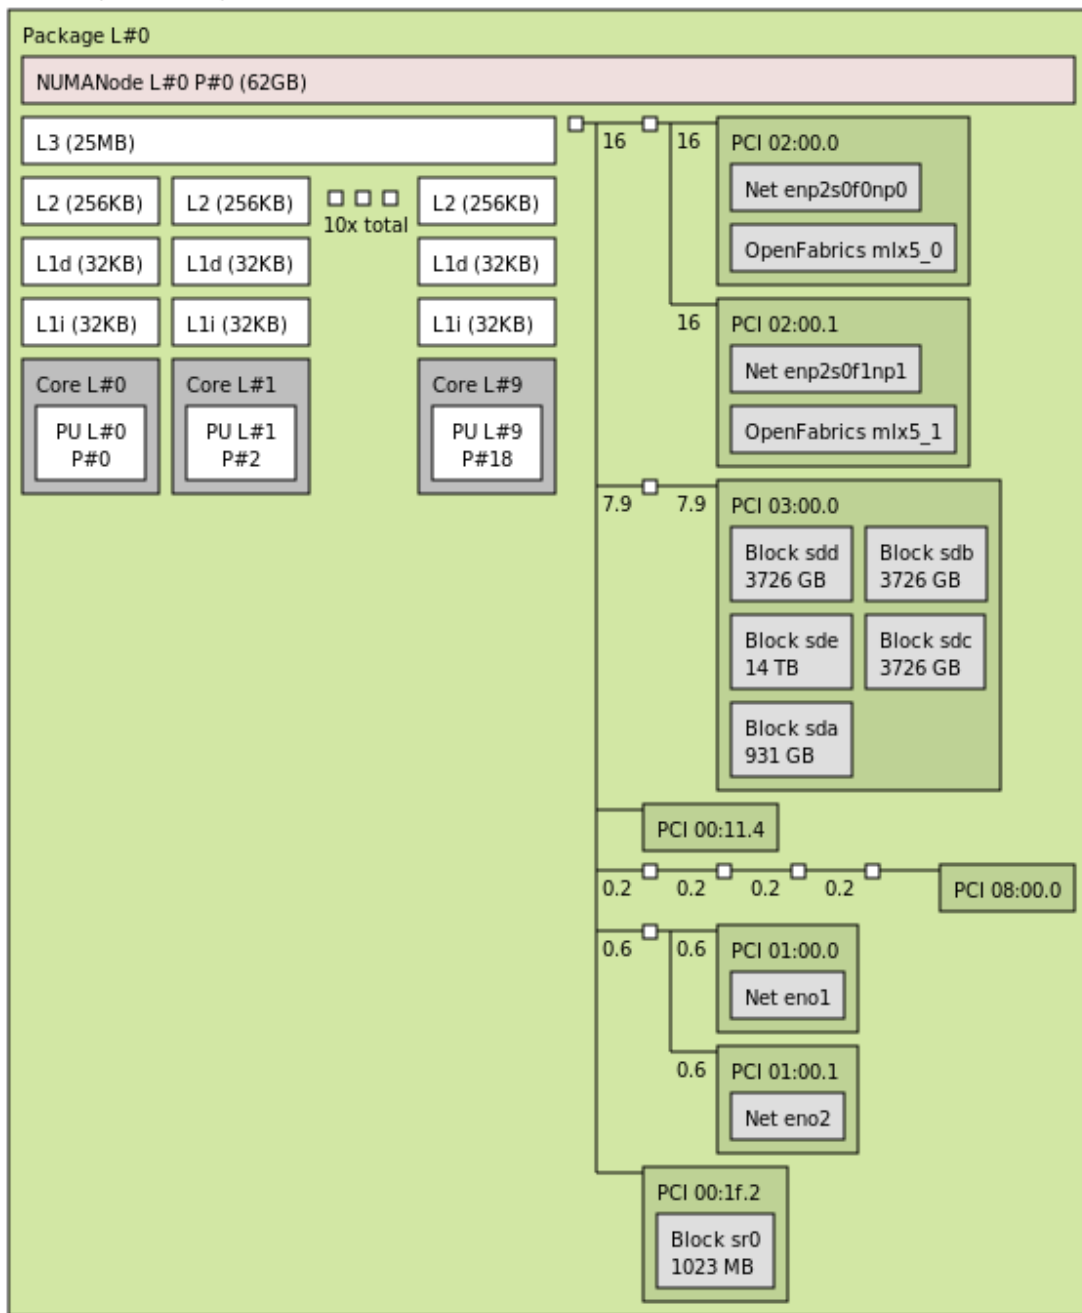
Package L#0

NUMANode L#0 P#0 (62GB)

L3 (25MB)

L2 (256KB)
L2 (256KB)
10x total
L2 (256KB)

L1d (32KB)
L1d (32KB)
L1d (32KB)

L1i (32KB)
L1i (32KB)
L1i (32KB)

Core L#0
PU L#0
P#0

Core L#1
PU L#1
P#2

Core L#9
PU L#9
P#18

16
16
PCI 02:00.0
Net enp2s0f0np0
OpenFabrics mlx5_0

16
PCI 02:00.1
Net enp2s0f1np1
OpenFabrics mlx5_1

7.9
7.9
PCI 03:00.0
Block sdd
3726 GB
Block sdb
3726 GB
Block sde
14 TB
Block sdc
3726 GB
Block sda
931 GB

PCI 00:11.4

0.2
0.2
0.2
0.2
PCI 08:00.0

0.6
0.6
PCI 01:00.0
Net eno1

0.6
PCI 01:00.1
Net eno2

PCI 00:1f.2
Block sr0
1023 MB